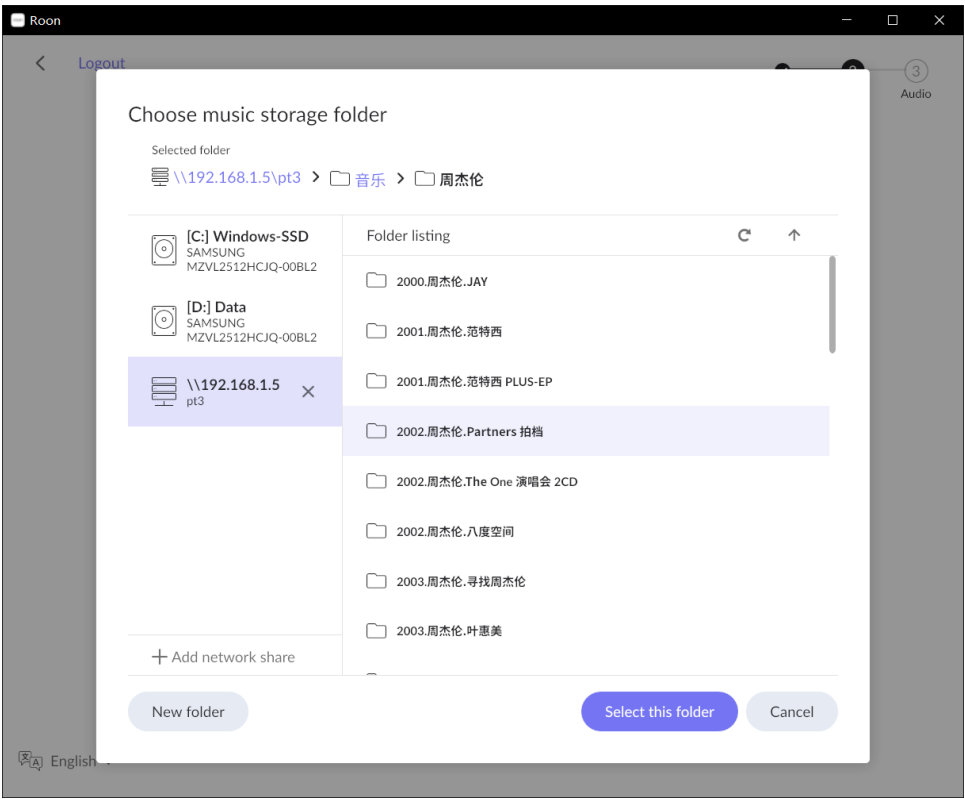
Roon

Logout

3
Audio

Choose music storage folder

Selected folder

\\192.168.1.5\pt3 > 音乐 > 周杰伦

[C:] Windows-SSD
SAMSUNG
MZVL2512HCJQ-00BL2

[D:] Data
SAMSUNG
MZVL2512HCJQ-00BL2

\\192.168.1.5
pt3

Folder listing

2000.周杰伦.JAY

2001.周杰伦.范特西

2001.周杰伦.范特西 PLUS-EP

2002.周杰伦.Partners 拍档

2002.周杰伦.The One 演唱会 2CD

2002.周杰伦.八度空间

2003.周杰伦.寻找周杰伦

2003.周杰伦.叶惠美

+ Add network share

New folder

Select this folder

Cancel

English